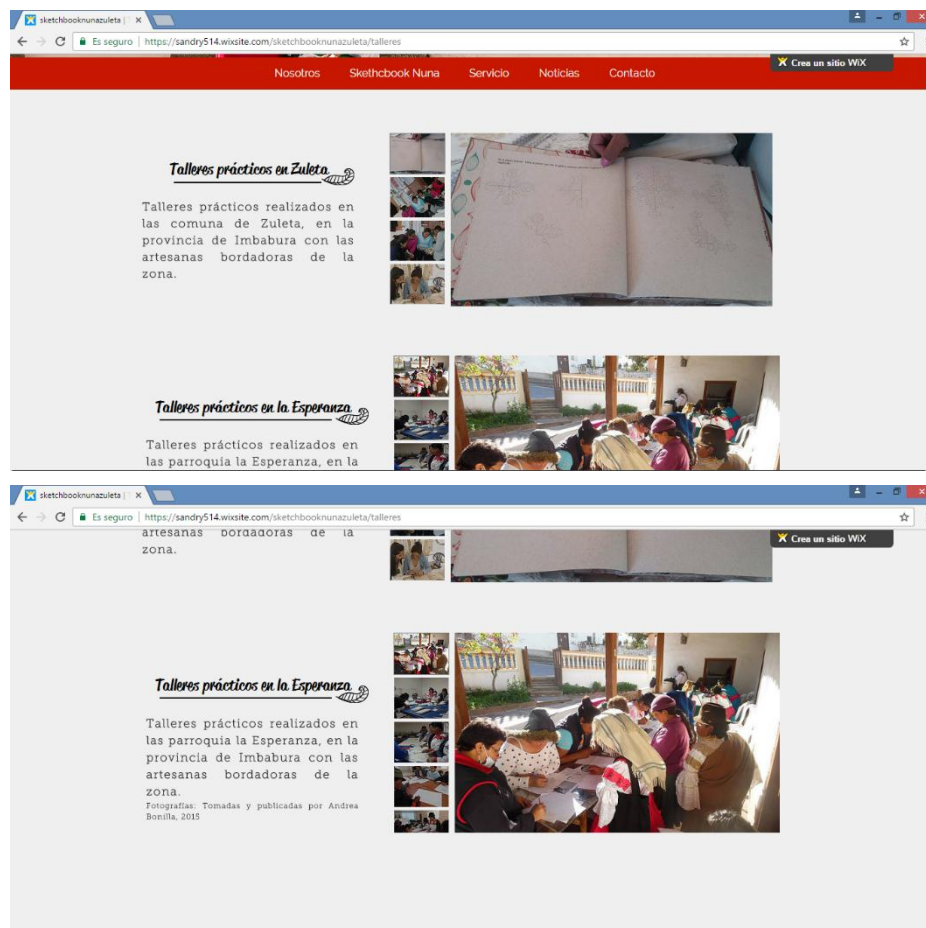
sketchbooknunazuleta | ×

Es seguro | https://sandry514.wixsite.com/sketchbooknunazuleta/talleres

Crea un sitio WiX

Nosotros Sekthcbook Nuna Servicio Noticias Contacto

Talleres prácticos en Zuleta

Talleres prácticos realizados en las comuna de Zuleta, en la provincia de Imbabura con las artesanas bordadoras de la zona.

Talleres prácticos en la Esperanza

Talleres prácticos realizados en las parroquia la Esperanza, en la

sketchbooknunazuleta | ×

Es seguro | https://sandry514.wixsite.com/sketchbooknunazuleta/talleres

Crea un sitio WiX

artesanas bordadoras de la zona.

Talleres prácticos en la Esperanza

Talleres prácticos realizados en las parroquia la Esperanza, en la provincia de Imbabura con las artesanas bordadoras de la zona.

Fotografías: Tomadas y publicadas por Andrea Bonilla, 2015